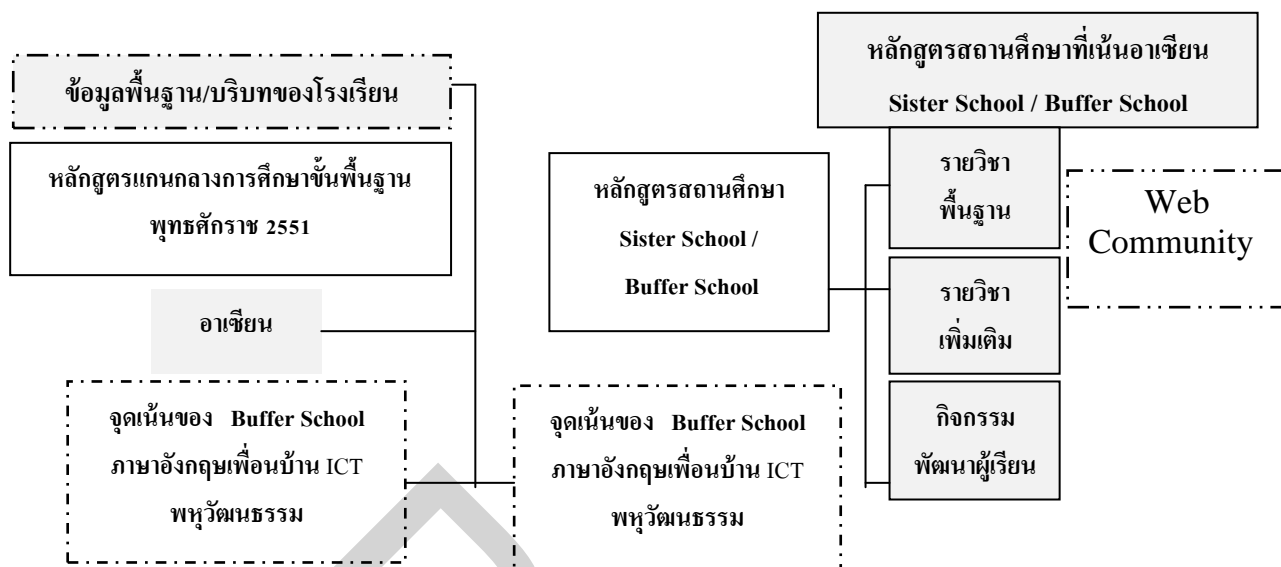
หลักสูตรสถานศึกษาที่เน้นอาเซียน

Sister School / Buffer School

ข้อมูลพื้นฐาน/บริบทของโรงเรียน

หลักสูตรแกนกลางการศึกษาขั้นพื้นฐาน พุทธศักราช 2551

อาเซียน

จุดเน้นของ Buffer School ภาษาอังกฤษเพื่อนบ้าน ICT พหุวัฒนธรรม

หลักสูตรสถานศึกษา Sister School / Buffer School

จุดเน้นของ Buffer School ภาษาอังกฤษเพื่อนบ้าน ICT พหุวัฒนธรรม

รายวิชา พื้นฐาน

รายวิชา เพิ่มเติม

กิจกรรม พัฒนาผู้เรียน

Web Community